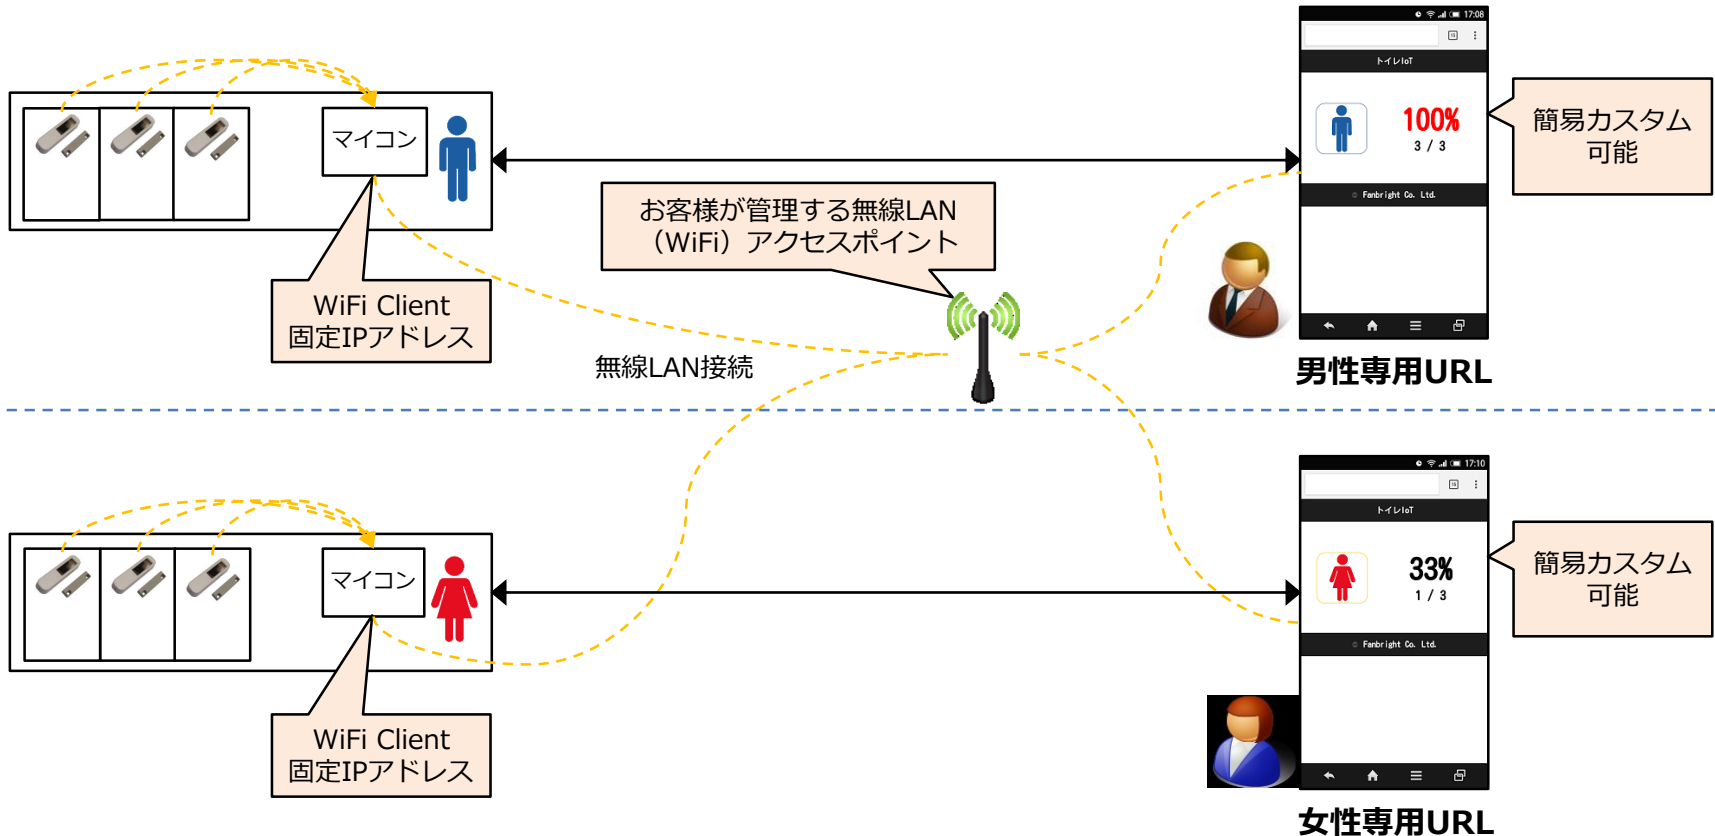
マイコン

WiFi Client
固定IPアドレス

お客様が管理する無線LAN
（WiFi）アクセスポイント

無線LAN接続

17:08

トイレIoT

100%
3 / 3

Fanbright Co. Ltd.

簡易カスタム
可能

男性専用URL

マイコン

WiFi Client
固定IPアドレス

17:10

トイレIoT

33%
1 / 3

Fanbright Co. Ltd.

簡易カスタム
可能

女性専用URL